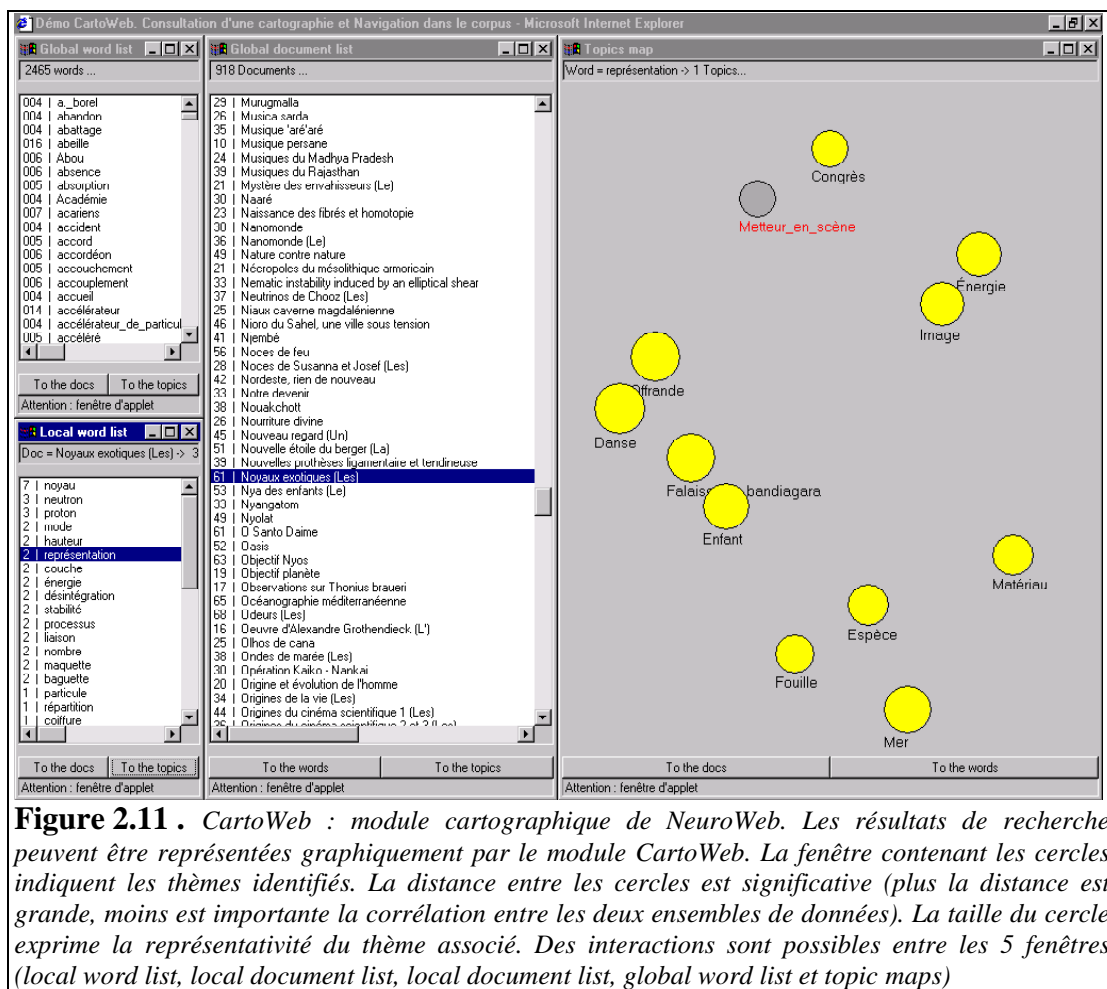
Démo CartoWeb. Consultation d'une cartographie et Navigation dans le corpus - Microsoft Internet Explorer

Global word list
2465 words ...
004 | a._borel
004 | abandon
004 | abattage
016 | abeille
006 | Abou
006 | absence
005 | absorption
004 | Académie
007 | acariens
004 | accident
005 | accord
006 | accordéon
005 | accouchement
006 | accouplement
004 | accueil
014 | accélérateur
004 | accélérateur_de_particul
005 | accéléré
To the docs | To the topics
Attention : fenêtre d'applet

Local word list
Doc = Noyaux exotiques (Les) -> 3
7 | noyau
3 | neutron
3 | proton
3 | mode
2 | hauteur
2 | représentation
2 | couche
2 | énergie
2 | désintégration
2 | stabilité
2 | processus
2 | liaison
2 | nombre
2 | maquette
2 | baguette
1 | particule
1 | répartition
1 | coiffure
To the docs | To the topics
Attention : fenêtre d'applet

Global document list
918 Documents ...
29 | Murugmalla
26 | Musica sarda
35 | Musique 'aré'aré
10 | Musique persane
24 | Musiques du Madhya Pradesh
39 | Musiques du Rajasthan
21 | Mystère des envahisseurs (Le)
30 | Naaré
23 | Naissance des fibrés et homotopie
30 | Nanomonde
36 | Nanomonde (Le)
49 | Nature contre nature
21 | Nécropoles du mésolithique armoricain
33 | Nematic instability induced by an elliptical shear
37 | Neutrinos de Chooz (Les)
25 | Niaux caverne magdalénienne
46 | Nioro du Sahel, une ville sous tension
41 | Njembé
56 | Noces de feu
28 | Noces de Susanna et Josef (Les)
42 | Nordeste, rien de nouveau
33 | Notre devenir
38 | Nouakchott
26 | Nourriture divine
45 | Nouveau regard (Un)
51 | Nouvelle étoile du berger (La)
39 | Nouvelles prothèses ligamentaire et tendineuse
61 | Noyaux exotiques (Les)
53 | Nya des enfants (Le)
33 | Nyangatom
49 | Nyolat
61 | O Santo Daime
52 | Oasis
63 | Objectif Nyos
19 | Objectif planète
17 | Observations sur Thonius braueri
65 | Océanographie méditerranéenne
68 | Odeurs (Les)
16 | Oeuvre d'Alexandre Grothendieck (L')
25 | Olhos de cana
38 | Ondes de marée (Les)
30 | Opération Kaiko - Nankai
20 | Origine et évolution de l'homme
34 | Origines de la vie (Les)
44 | Origines du cinéma scientifique 1 (Les)
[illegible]
To the words | To the topics
Attention : fenêtre d'applet

Topics map
Word = représentation -> 1 Topics...
Congrès
Metteur_en_scène
Énergie
Image
Offrande
Danse
Falaise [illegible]bandiagara
Enfant
Matériau
Espèce
Fouille
Mer
To the docs | To the words
Attention : fenêtre d'applet

Figure 2.11 . CartoWeb : module cartographique de NeuroWeb. Les résultats de recherche peuvent être représentées graphiquement par le module CartoWeb. La fenêtre contenant les cercles indiquent les thèmes identifiés. La distance entre les cercles est significative (plus la distance est grande, moins est importante la corrélation entre les deux ensembles de données). La taille du cercle exprime la représentativité du thème associé. Des interactions sont possibles entre les 5 fenêtres (local word list, local document list, local document list, global word list et topic maps)